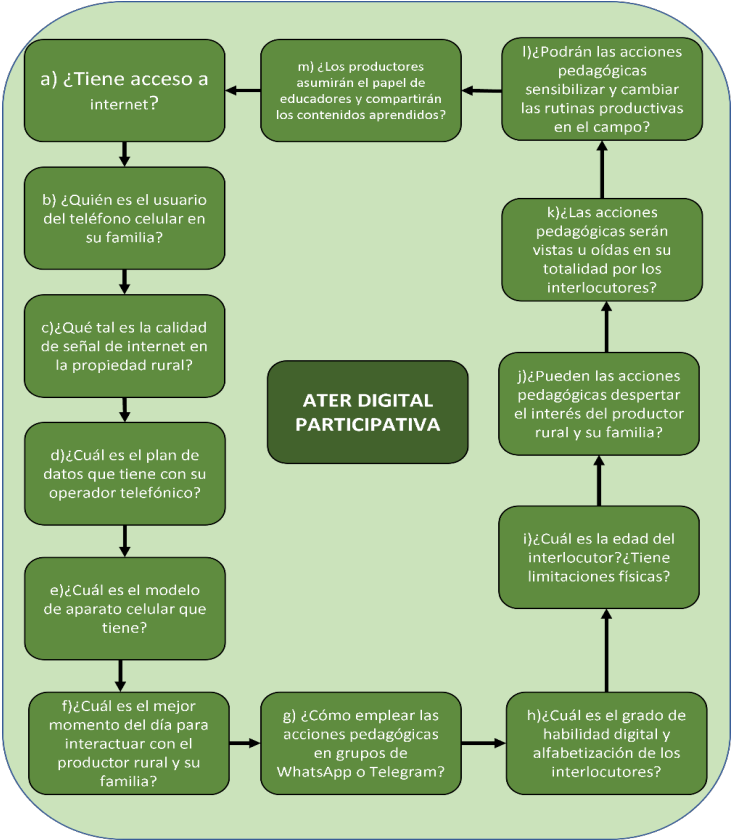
a) ¿Tiene acceso a internet?

m) ¿Los productores asumirán el papel de educadores y compartirán los contenidos aprendidos?

l)¿Podrán las acciones pedagógicas sensibilizar y cambiar las rutinas productivas en el campo?

b) ¿Quién es el usuario del teléfono celular en su familia?

k)¿Las acciones pedagógicas serán vistas u oídas en su totalidad por los interlocutores?

c)¿Qué tal es la calidad de señal de internet en la propiedad rural?

ATER DIGITAL PARTICIPATIVA

j)¿Pueden las acciones pedagógicas despertar el interés del productor rural y su familia?

d)¿Cuál es el plan de datos que tiene con su operador telefónico?

i)¿Cuál es la edad del interlocutor?¿Tiene limitaciones físicas?

e)¿Cuál es el modelo de aparato celular que tiene?

f)¿Cuál es el mejor momento del día para interactuar con el productor rural y su familia?

g) ¿Cómo emplear las acciones pedagógicas en grupos de WhatsApp o Telegram?

h)¿Cuál es el grado de habilidad digital y alfabetización de los interlocutores?